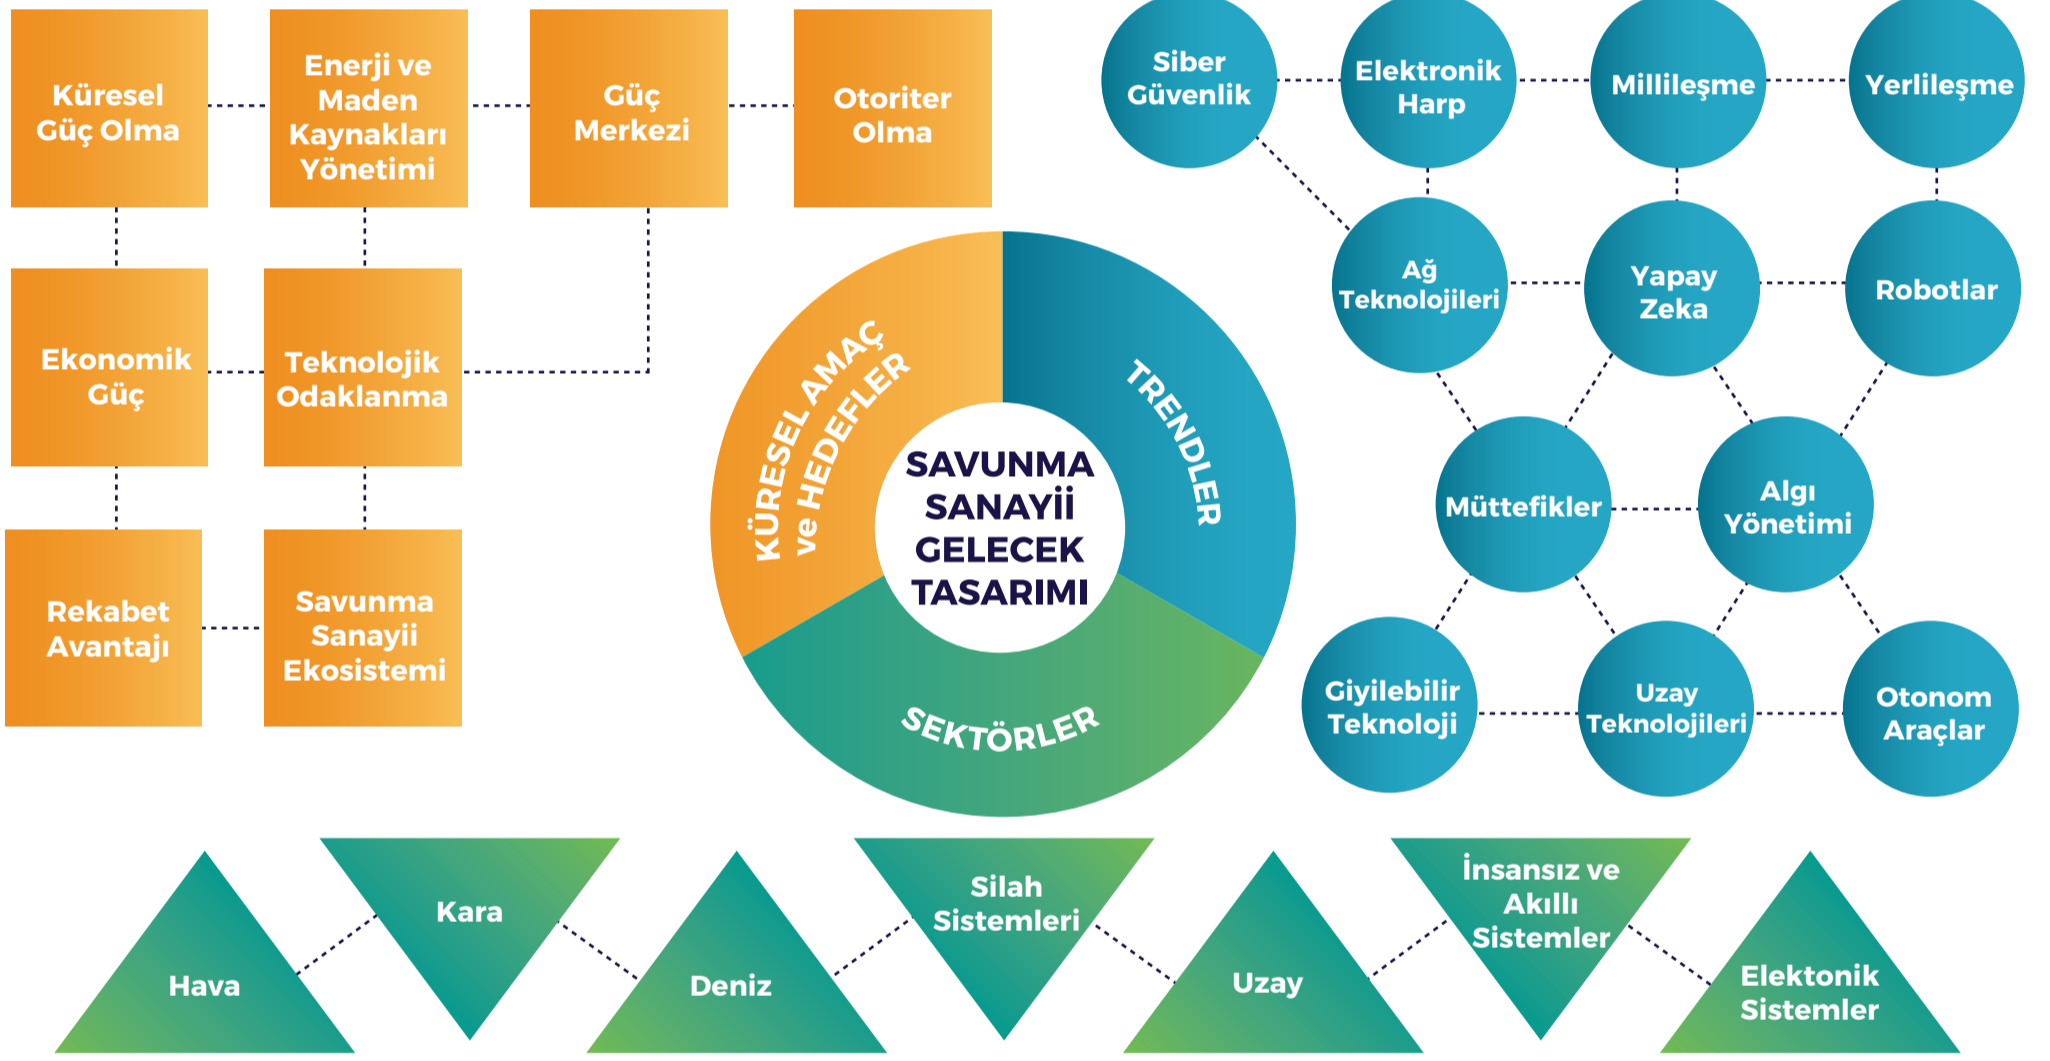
Küresel Güç Olma

Enerji ve Maden Kaynakları Yönetimi

Güç Merkezi

Otoriter Olma

Ekonomik Güç

Teknolojik Odaklanma

Rekabet Avantajı

Savunma Sanayii Ekosistemi

KÜRESEL AMAÇ ve HEDEFLER

TRENDLER

SEKTÖRLER

SAVUNMA SANAYİİ GELECEK TASARIMI

Siber Güvenlik

Elektronik Harp

Millileşme

Yerlileşme

Ağ Teknolojileri

Yapay Zeka

Robotlar

Müttefikler

Algı Yönetimi

Giyilebilir Teknoloji

Uzay Teknolojileri

Otonom Araçlar

Hava

Kara

Deniz

Silah Sistemleri

Uzay

İnsansız ve Akıllı Sistemler

Elektonik Sistemler